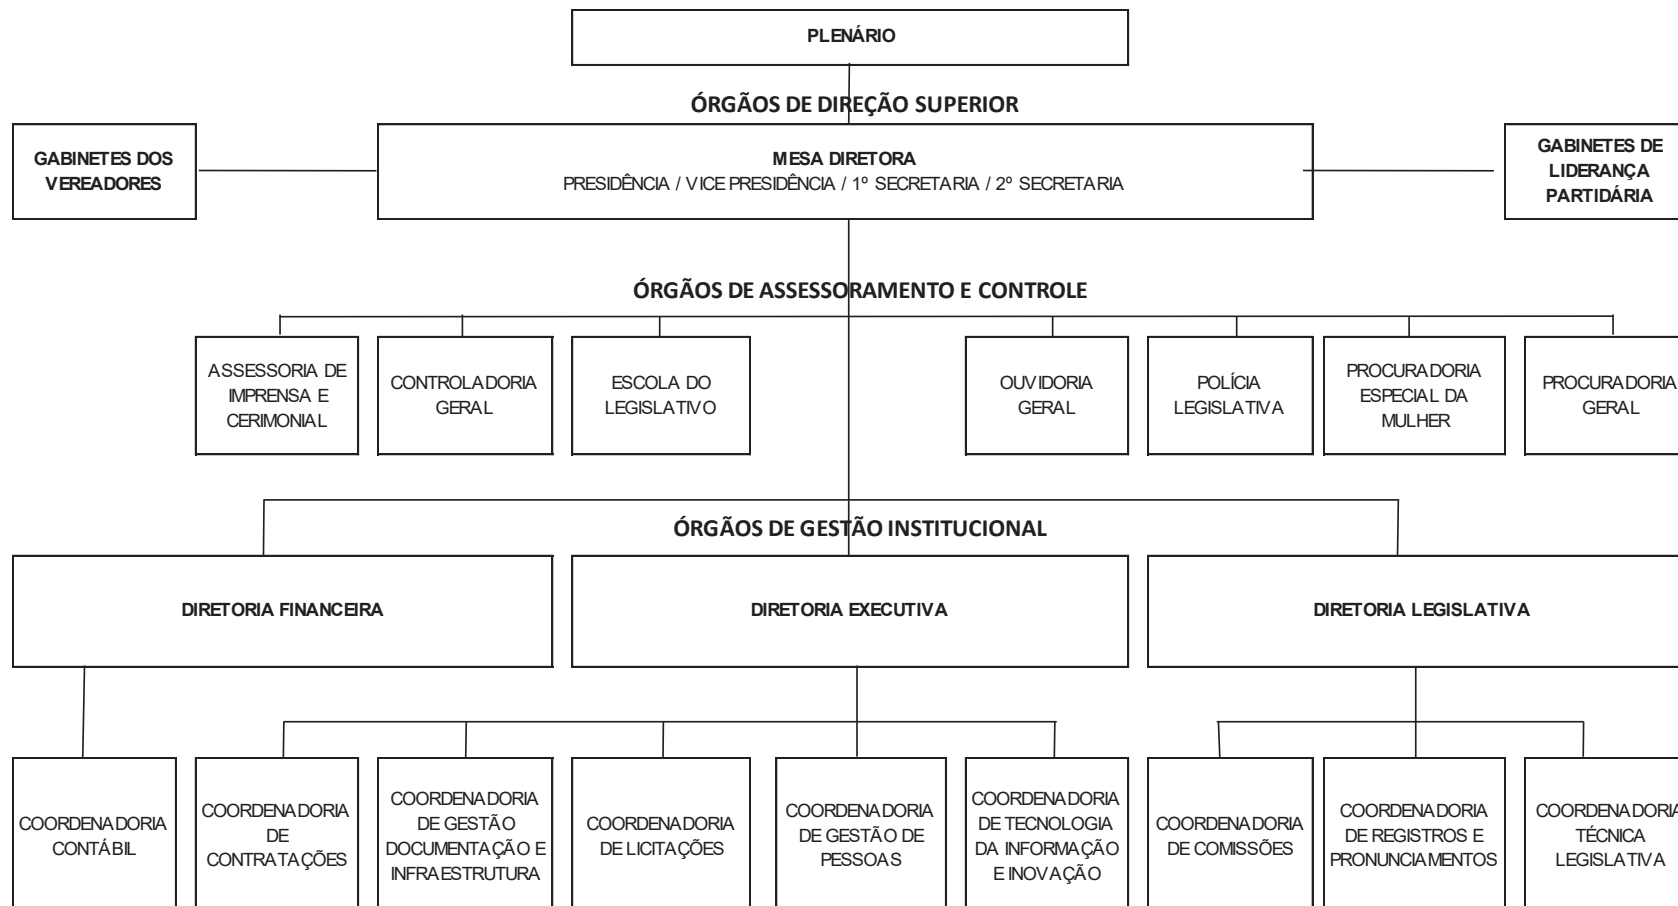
PLENÁRIO

ÓRGÃOS DE DIREÇÃO SUPERIOR

GABINETES DOS VEREADORES

MESA DIRETORA
PRESIDÊNCIA / VICE PRESIDÊNCIA / 1º SECRETARIA / 2º SECRETARIA

GABINETES DE LIDERANÇA PARTIDÁRIA

ÓRGÃOS DE ASSESSORAMENTO E CONTROLE

ASSESSORIA DE IMPRENSA E CERIMONIAL

CONTROLADORIA GERAL

ESCOLA DO LEGISLATIVO

OUVIDORIA GERAL

POLÍCIA LEGISLATIVA

PROCURADORIA ESPECIAL DA MULHER

PROCURADORIA GERAL

ÓRGÃOS DE GESTÃO INSTITUCIONAL

DIRETORIA FINANCEIRA

DIRETORIA EXECUTIVA

DIRETORIA LEGISLATIVA

COORDENADORIA CONTÁBIL

COORDENADORIA DE CONTRATAÇÕES

COORDENADORIA DE GESTÃO DOCUMENTAÇÃO E INFRAESTRUTURA

COORDENADORIA DE LICITAÇÕES

COORDENADORIA DE GESTÃO DE PESSOAS

COORDENADORIA DE TECNOLOGIA DA INFORMAÇÃO E INOVAÇÃO

COORDENADORIA DE COMISSÕES

COORDENADORIA DE REGISTROS E PRONUNCIAMENTOS

COORDENADORIA TÉCNICA LEGISLATIVA